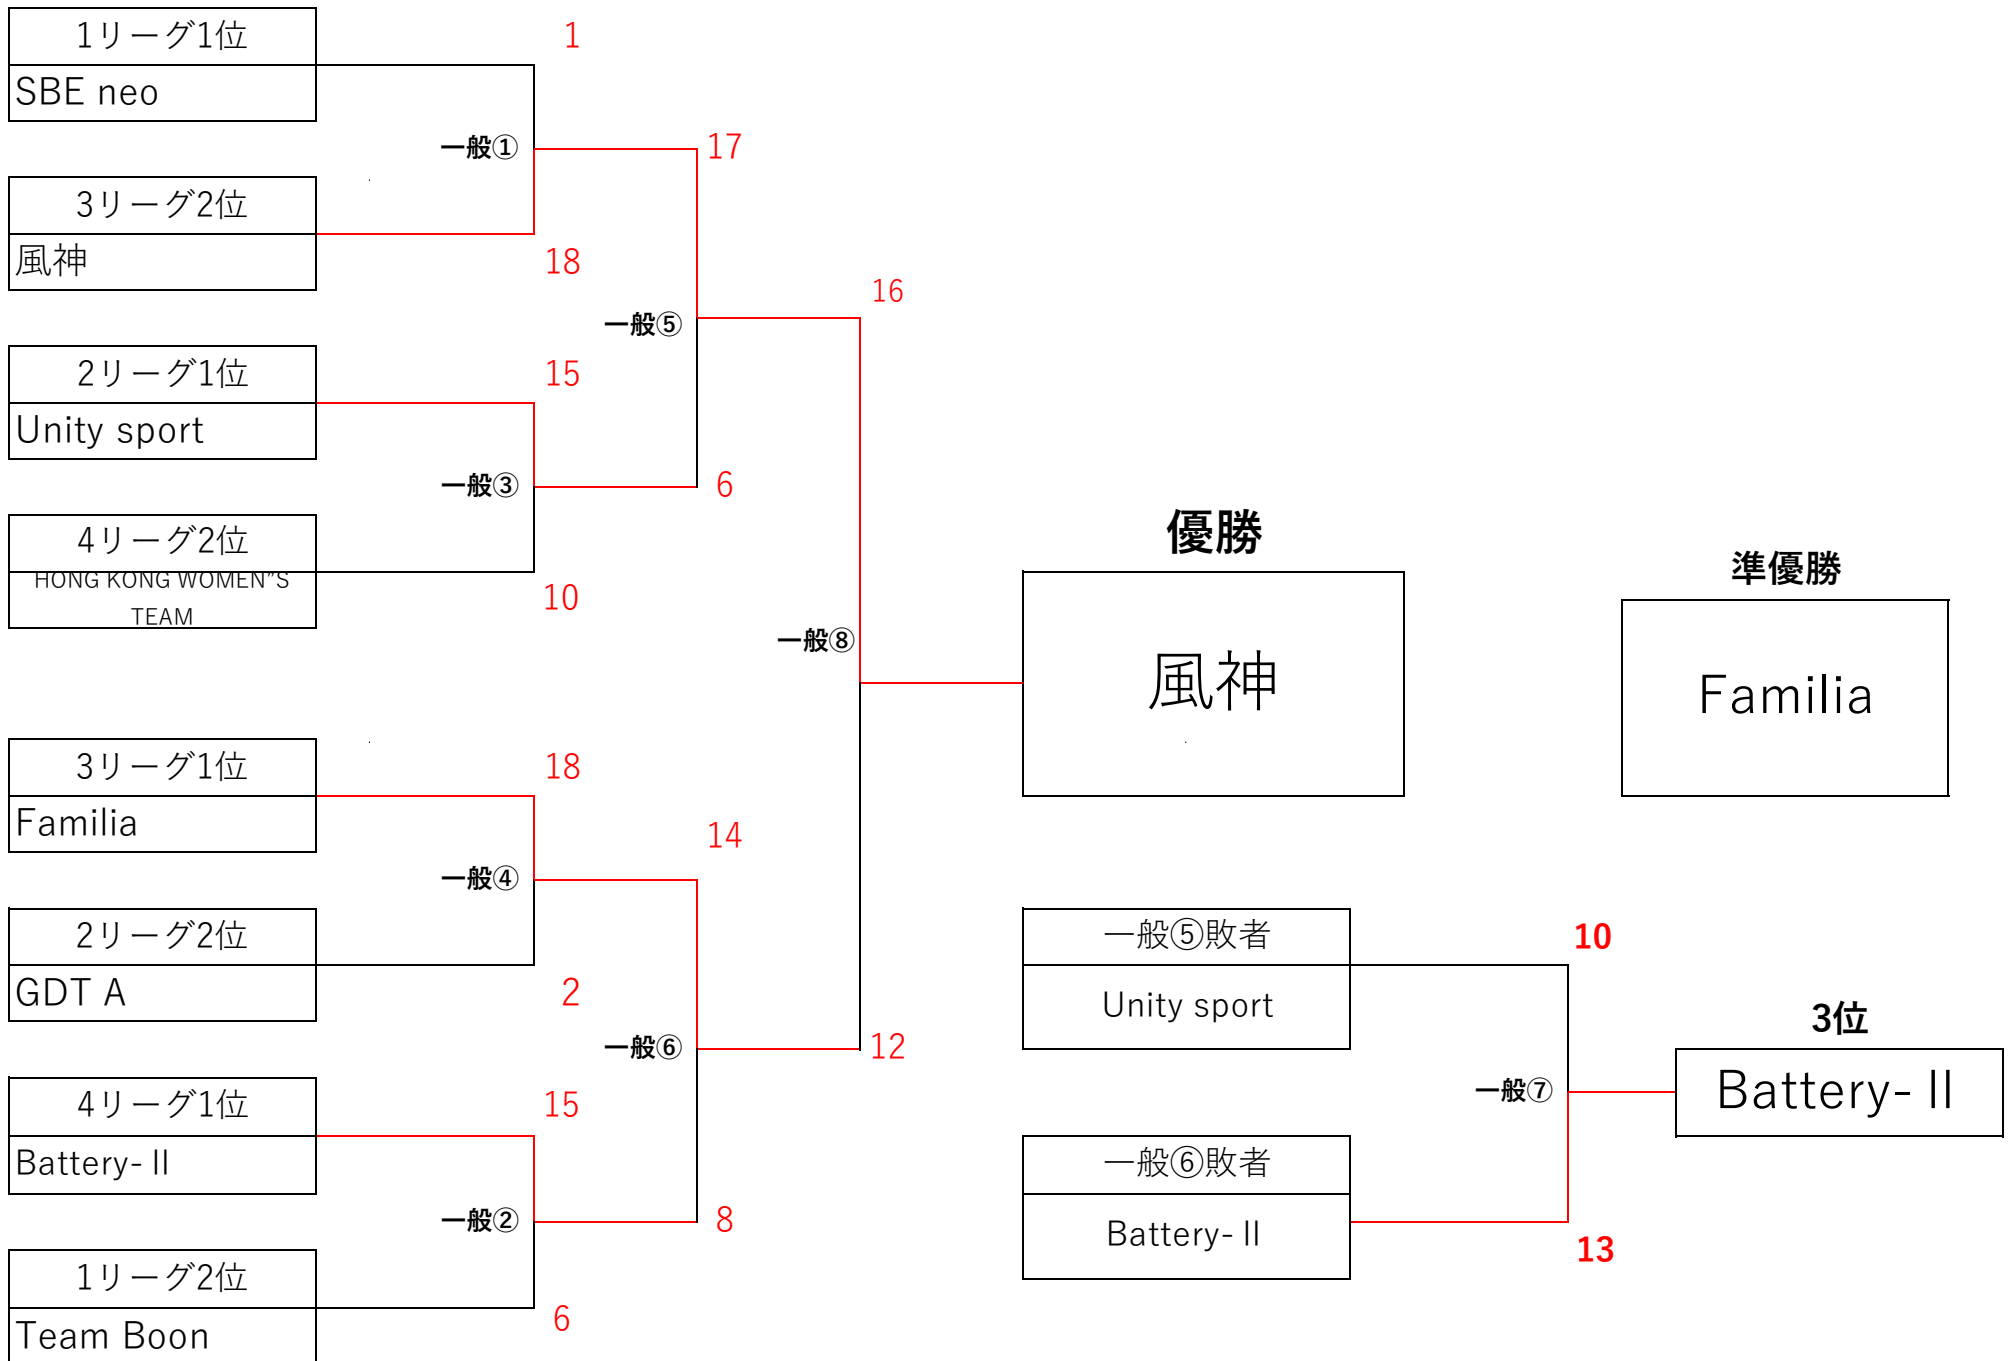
1リーグ1位
SBE neo

1

一般①

17

3リーグ2位
風神

18

一般⑤

16

2リーグ1位
Unity sport

15

一般③

6

4リーグ2位
HONG KONG WOMEN"S TEAM

10

一般⑧

優勝
風神

準優勝
Familia

3リーグ1位
Familia

18

14

一般④

2リーグ2位
GDT A

2

一般⑥

12

4リーグ1位
Battery- II

15

一般②

8

1リーグ2位
Team Boon

6

一般⑤敗者
Unity sport

10

一般⑦

3位
Battery- II

一般⑥敗者
Battery- II

13